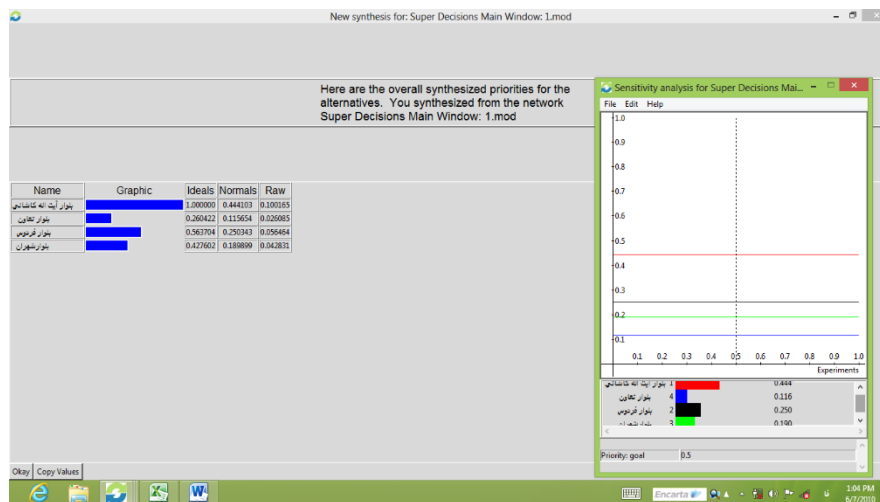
New synthesis for: Super Decisions Main Window: 1.mod

Here are the overall synthesized priorities for the alternatives. You synthesized from the network Super Decisions Main Window: 1.mod

| Name | Graphic | Ideals | Normals | Raw |
|---|---|---|---|---|
| بلوار آیت اله کاشانی | | 1.000000 | 0.444103 | 0.100165 |
| بلوار تعاون | | 0.260422 | 0.115654 | 0.026085 |
| بلوار فردوس | | 0.563704 | 0.250343 | 0.056464 |
| بلوارشهران | | 0.427602 | 0.189899 | 0.042831 |

Okay Copy Values

Sensitivity analysis for Super Decisions Mai...

File Edit Help

1.0
0.9
0.8
0.7
0.6
0.5
0.4
0.3
0.2
0.1

0.1 0.2 0.3 0.4 0.5 0.6 0.7 0.8 0.9 1.0

Experiments

بلوار آیت اله کاشانی 1 0.444
بلوار تعاون 4 0.116
بلوار فردوس 2 0.250
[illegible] 3 0.190

Priority: goal 0.5

Encarta

1:04 PM
6/7/2010